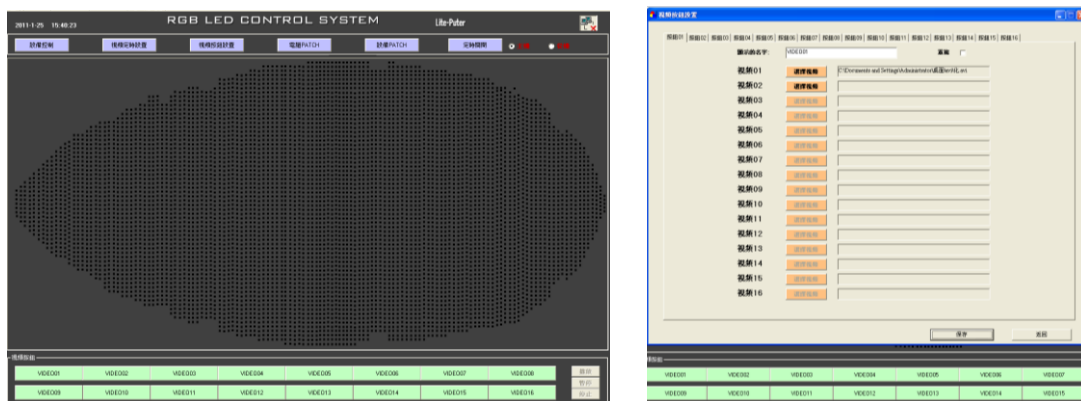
2011-1-25 15:40:23

RGB LED CONTROL SYSTEM

Lite-Puter

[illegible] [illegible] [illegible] 電腦PATCH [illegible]PATCH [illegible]

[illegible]

VIDEO01 VIDEO02 VIDEO03 VIDEO04 VIDEO05 VIDEO06 VIDEO07 VIDEO08

VIDEO09 VIDEO10 VIDEO11 VIDEO12 VIDEO13 VIDEO14 VIDEO15 VIDEO16

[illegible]

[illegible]

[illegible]

視頻01 視頻02 視頻03 視頻04 視頻05 視頻06 視頻07 視頻08 視頻09 視頻10 視頻11 視頻12 視頻13 視頻14 視頻15 視頻16

顯示的名字: VIDEO01

視頻01 選擇視頻 C:\Documents and Settings\Administrator\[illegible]

視頻02 選擇視頻

視頻03 選擇視頻

視頻04 選擇視頻

視頻05 選擇視頻

視頻06 選擇視頻

視頻07 選擇視頻

視頻08 選擇視頻

視頻09 選擇視頻

視頻10 選擇視頻

視頻11 選擇視頻

視頻12 選擇視頻

視頻13 選擇視頻

視頻14 選擇視頻

視頻15 選擇視頻

視頻16 選擇視頻

保存 返回

VIDEO01 VIDEO02 VIDEO03 VIDEO04 VIDEO05 VIDEO06 VIDEO07

VIDEO09 VIDEO10 VIDEO11 VIDEO12 VIDEO13 VIDEO14 VIDEO15